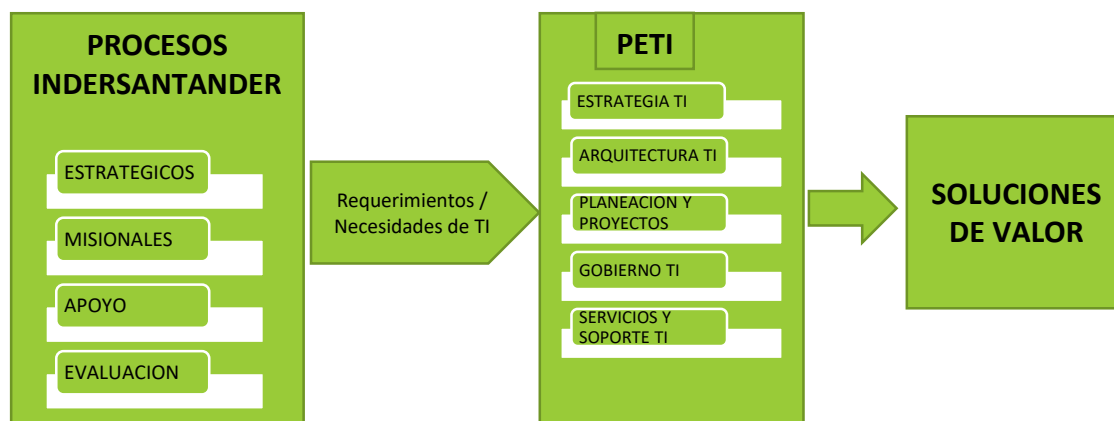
PROCESOS INDERSANTANDER

ESTRATEGICOS

MISIONALES

APOYO

EVALUACION

Requerimientos / Necesidades de TI

PETI

ESTRATEGIA TI

ARQUITECTURA TI

PLANEACION Y PROYECTOS

GOBIERNO TI

SERVICIOS Y SOPORTE TI

SOLUCIONES DE VALOR